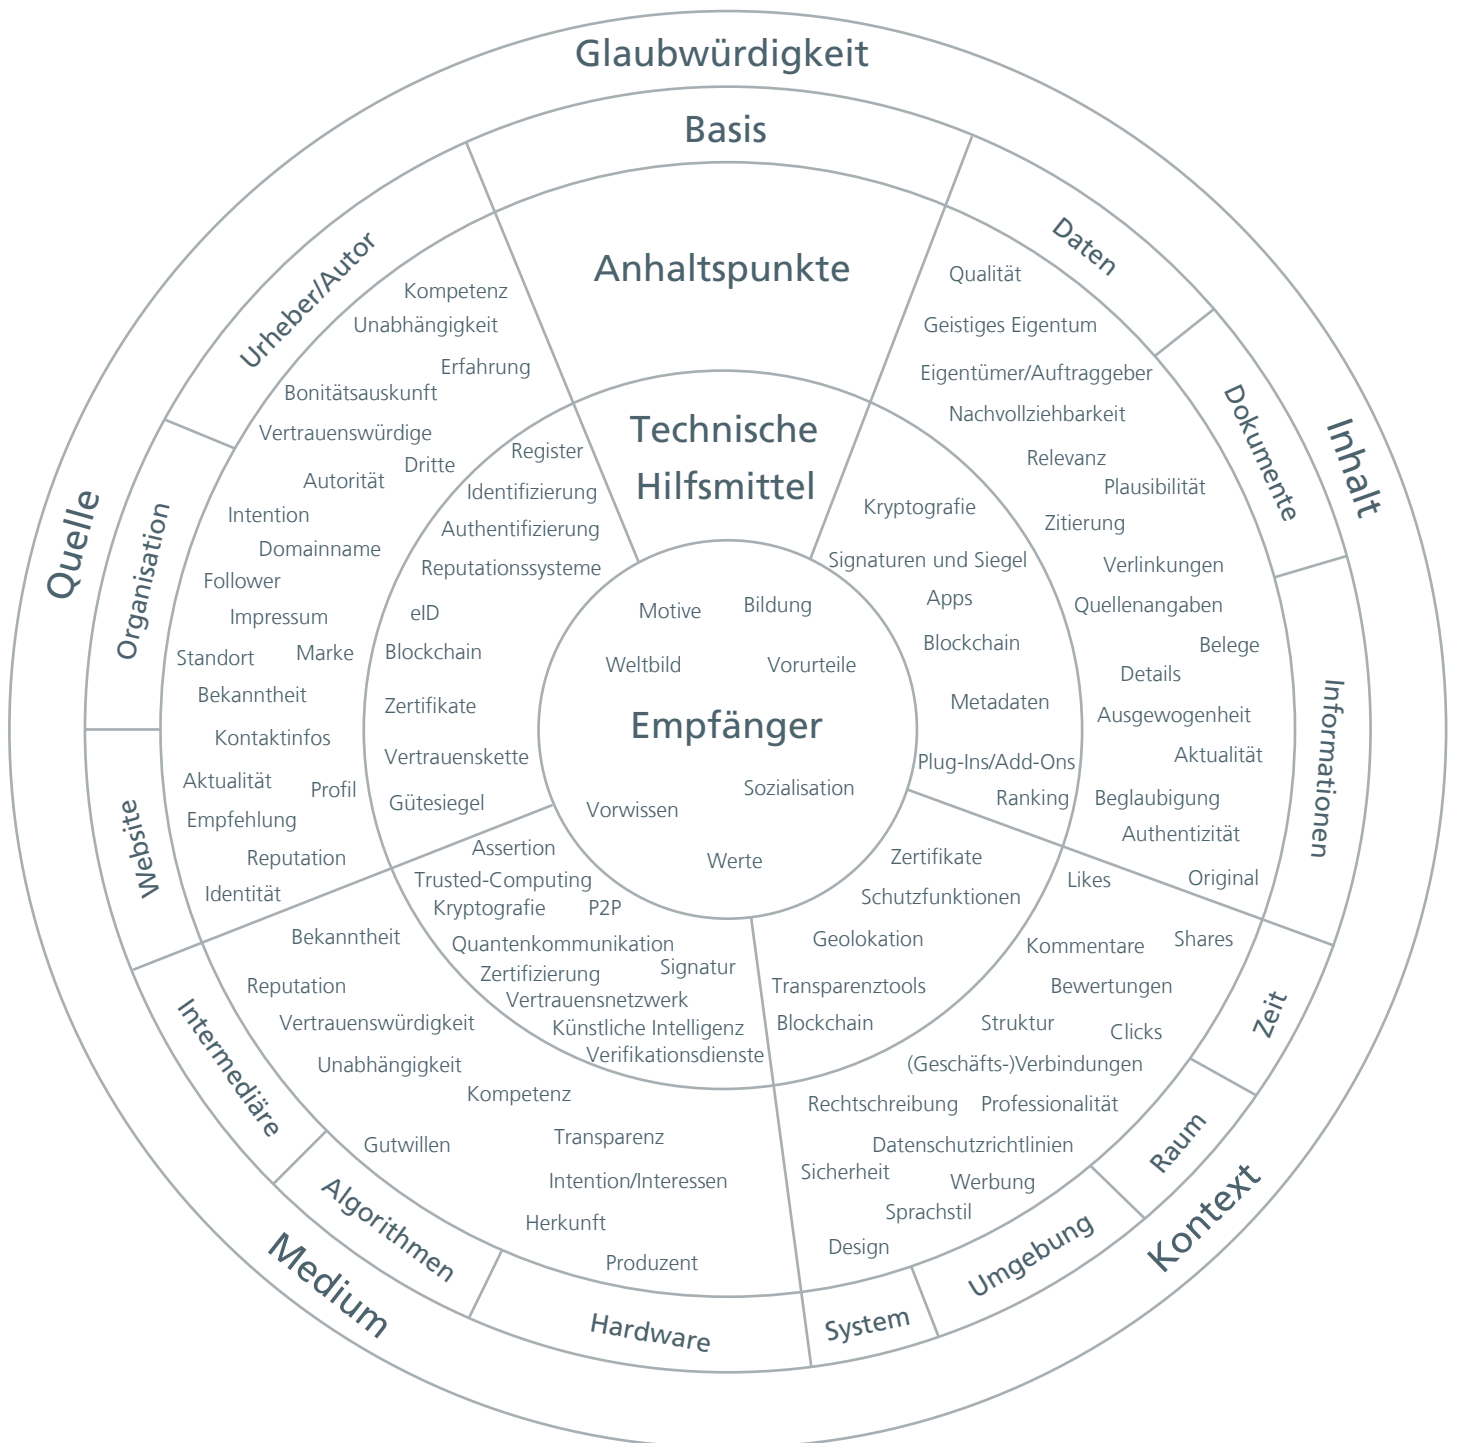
Glaubwürdigkeit

Basis

Anhaltspunkte

Technische Hilfsmittel

Empfänger

Motive
Bildung
Weltbild
Vorurteile
Sozialisation
Vorwissen
Werte

Quelle
Urheber/Autor
Organisation
Website

Kompetenz
Unabhängigkeit
Erfahrung
Bonitätsauskunft
Vertrauenswürdige Dritte
Autorität
Intention
Domainname
Follower
Impressum
Standort
Marke
Bekanntheit
Kontaktinfos
Aktualität
Profil
Empfehlung
Reputation
Identität

Register
Identifizierung
Authentifizierung
Reputationssysteme
eID
Blockchain
Zertifikate
Vertrauenskette
Gütesiegel

Inhalt
Daten
Dokumente
Informationen

Qualität
Geistiges Eigentum
Eigentümer/Auftraggeber
Nachvollziehbarkeit
Relevanz
Plausibilität
Zitierung
Verlinkungen
Quellenangaben
Belege
Details
Ausgewogenheit
Aktualität
Beglaubigung
Authentizität
Original

Kryptografie
Signaturen und Siegel
Apps
Blockchain
Metadaten
Plug-Ins/Add-Ons
Ranking

Kontext
Zeit
Raum
Umgebung
System

Likes
Shares
Kommentare
Bewertungen
Clicks
Struktur
(Geschäfts-)Verbindungen
Rechtschreibung
Professionalität
Datenschutzrichtlinien
Sicherheit
Werbung
Sprachstil
Design

Zertifikate
Schutzfunktionen
Geolokation
Transparenztools
Blockchain

Medium
Intermediäre
Algorithmen
Hardware

Bekanntheit
Reputation
Vertrauenswürdigkeit
Unabhängigkeit
Kompetenz
Gutwillen
Transparenz
Intention/Interessen
Herkunft
Produzent

Assertion
Trusted-Computing
Kryptografie
P2P
Quantenkommunikation
Zertifizierung
Signatur
Vertrauensnetzwerk
Künstliche Intelligenz
Verifikationsdienste